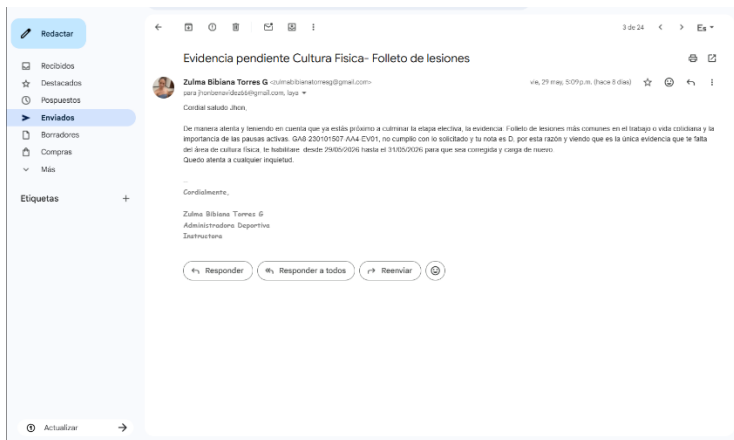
Redactar
Recibidos
Destacados
Pospuestos
Enviados
Borradores
Compras
Más
Etiquetas
+
Actualizar

3 de 24
Es

Evidencia pendiente Cultura Fisica- Folleto de lesiones

Zulma Bibiana Torres G <zulmabibianatorresg@gmail.com>
para jhontanavides66@gmail.com, laya
vie, 29 may, 5:09 p.m. (hace 6 días)

Cordial saludo Jhon,

De manera atenta y teniendo en cuenta que ya estás próximo a culminar la etapa electiva, la evidencia: Folleto de lesiones más comunes en el trabajo o vida cotidiana y la importancia de las pausas activas. GA8 230101507 AA4 EV01, no cumplio con lo solicitado y tu nota es D. por esta razón y viendo que es la única evidencia que te falta del área de cultura física, te habilitaré desde 29/05/2026 hasta el 31/05/2026 para que sea corregida y carga de nuevo
Quedo atenta a cualquier inquietud.

--
Cordialmente,

Zulma Bibiana Torres G
Administradora Deportiva
Instructora

Responder
Responder a todos
Reenviar